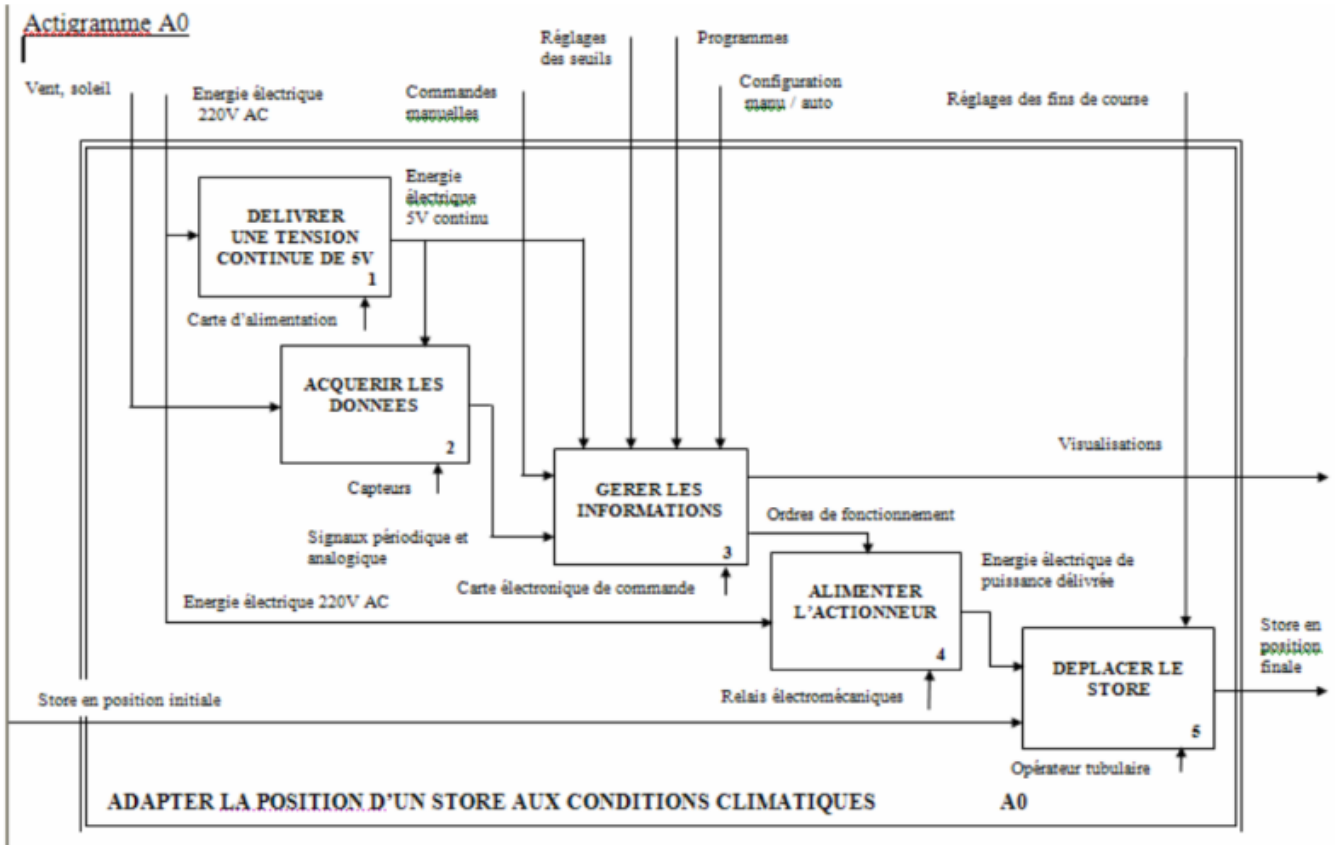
Actigramme A0

Vent, soleil

Energie électrique 220V AC

Commandes manuelles

Réglages des seuils

Programmes

Configuration manu / auto

Réglages des fins de course

Energie électrique 5V continu

DELIVRER UNE TENSION CONTINUE DE 5V

1

Carte d'alimentation

ACQUERIR LES DONNEES

2

Capteurs

GERER LES INFORMATIONS

3

Visualisations

Ordres de fonctionnement

Signaux périodique et analogique

Carte électronique de commande

Energie électrique de puissance délivrée

ALIMENTER L'ACTIONNEUR

4

Energie électrique 220V AC

Relais électromécaniques

DEPLACER LE STORE

5

Store en position finale

Store en position initiale

Opérateur tubulaire

ADAPTER LA POSITION D'UN STORE AUX CONDITIONS CLIMATIQUES A0